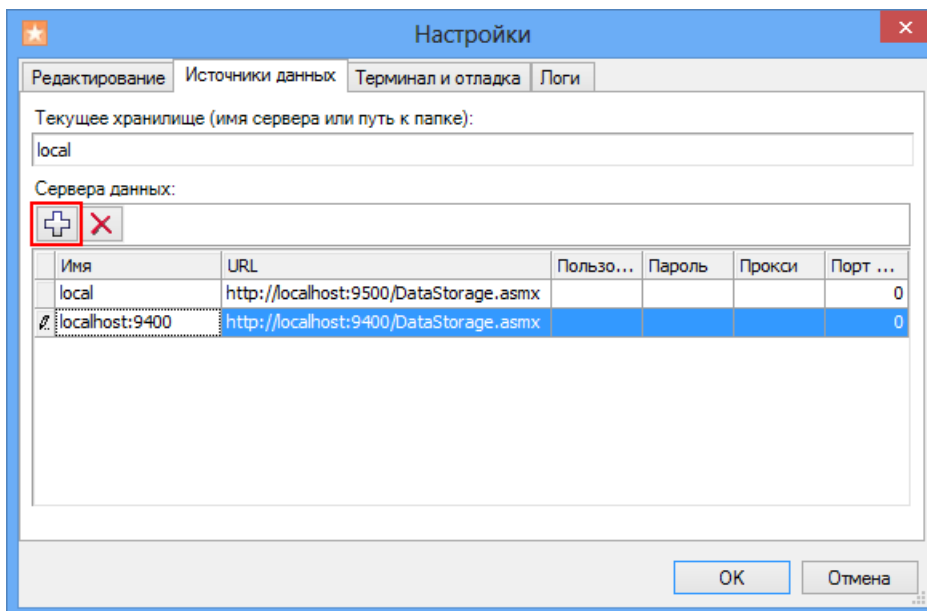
Настройки

Редактирование | Источники данных | Терминал и отладка | Логи

Текущее хранилище (имя сервера или путь к папке):

local

Сервера данных:

| Имя | URL | Пользо… | Пароль | Прокси | Порт … |
|---|---|---|---|---|---|
| local | http://localhost:9500/DataStorage.asmx | | | | 0 |
| localhost:9400 | http://localhost:9400/DataStorage.asmx | | | | 0 |

OK

Отмена